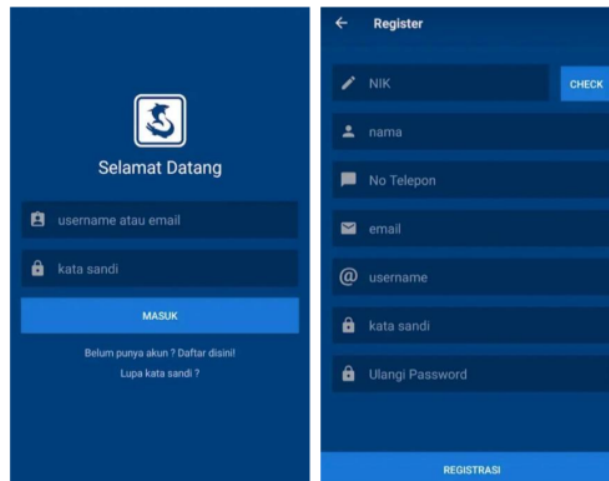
Selamat Datang

username atau email

kata sandi

MASUK

Belum punya akun ? Daftar disini!

Lupa kata sandi ?

Register

NIK

CHECK

nama

No Telepon

email

username

kata sandi

Ulangi Password

REGISTRASI